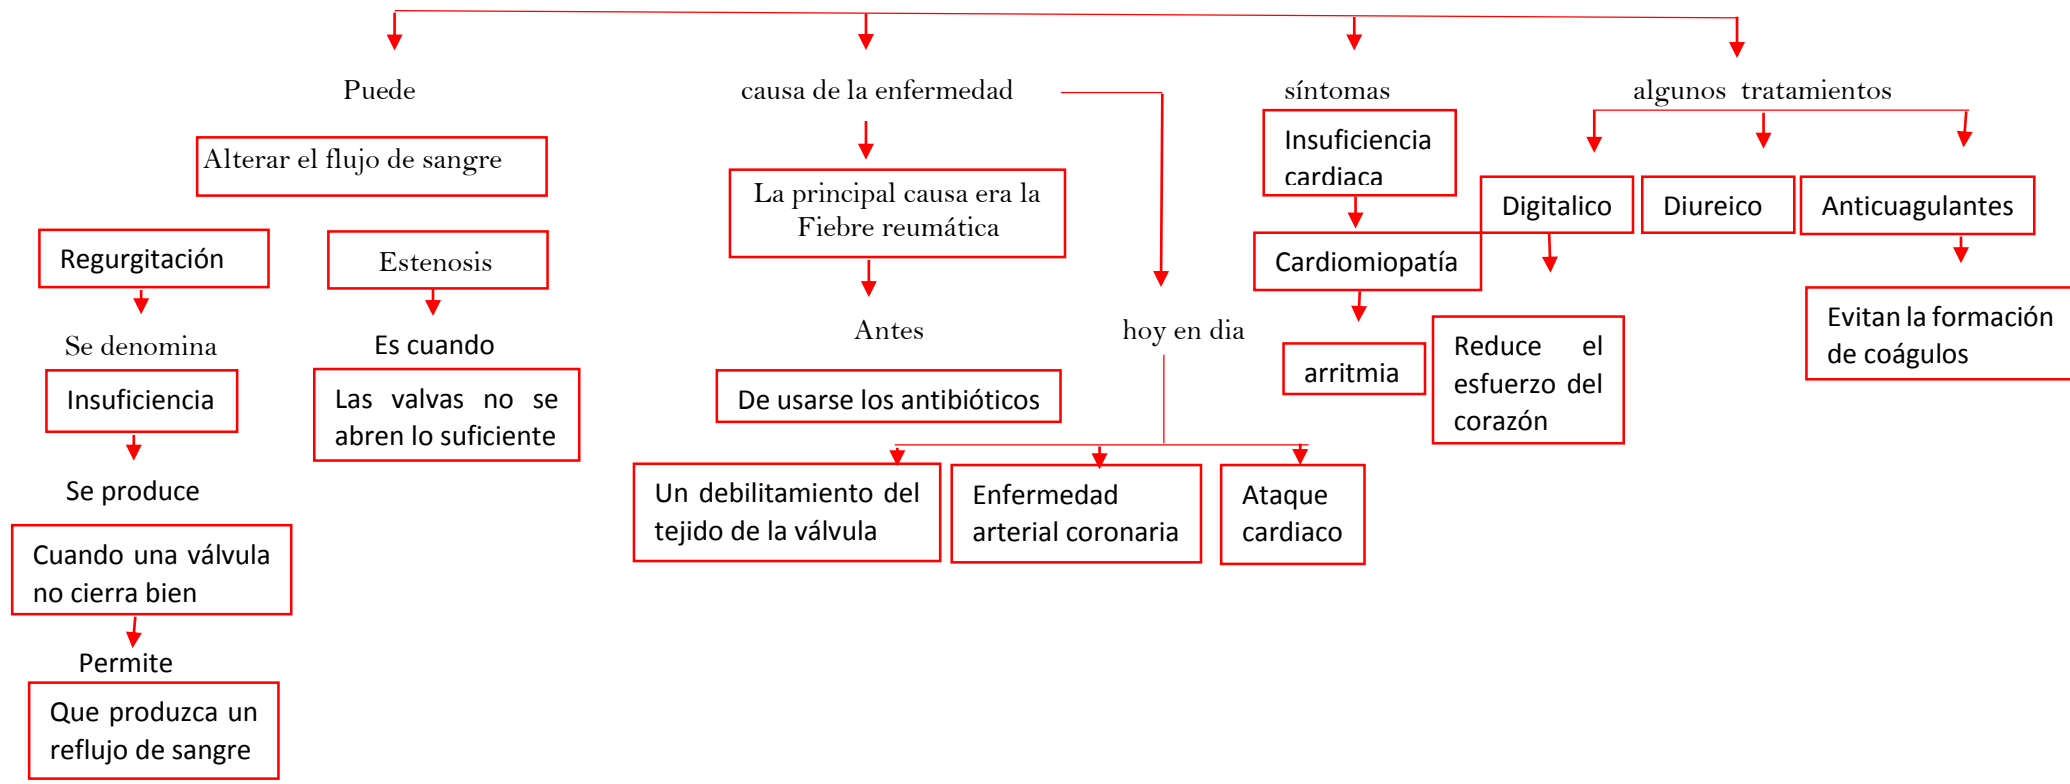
Puede

Alterar el flujo de sangre

Regurgitación

Se denomina

Insuficiencia

Se produce

Cuando una válvula no cierra bien

Permite

Que produzca un reflujo de sangre

Estenosis

Es cuando

Las valvas no se abren lo suficiente

causa de la enfermedad

La principal causa era la Fiebre reumática

Antes

De usarse los antibióticos

hoy en dia

Un debilitamiento del tejido de la válvula

Enfermedad arterial coronaria

Ataque cardiaco

síntomas

Insuficiencia cardiaca

Cardiomiopatía

arritmia

algunos tratamientos

Digitalico

Reduce el esfuerzo del corazón

Diureico

Anticuagulantes

Evitan la formación de coágulos